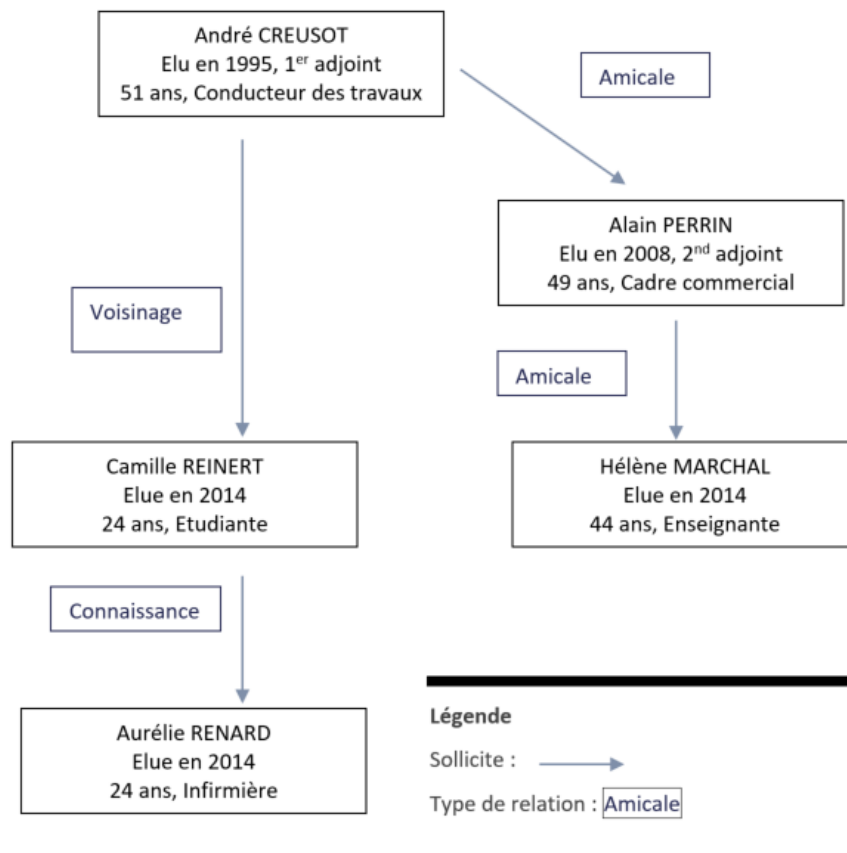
André CREUSOT
Elu en 1995, 1$^{er}$ adjoint
51 ans, Conducteur des travaux

Amicale

Alain PERRIN
Elu en 2008, 2$^{nd}$ adjoint
49 ans, Cadre commercial

Voisinage

Amicale

Camille REINERT
Elue en 2014
24 ans, Etudiante

Hélène MARCHAL
Elue en 2014
44 ans, Enseignante

Connaissance

Aurélie RENARD
Elue en 2014
24 ans, Infirmière

Légende

Sollicite :

Type de relation : Amicale